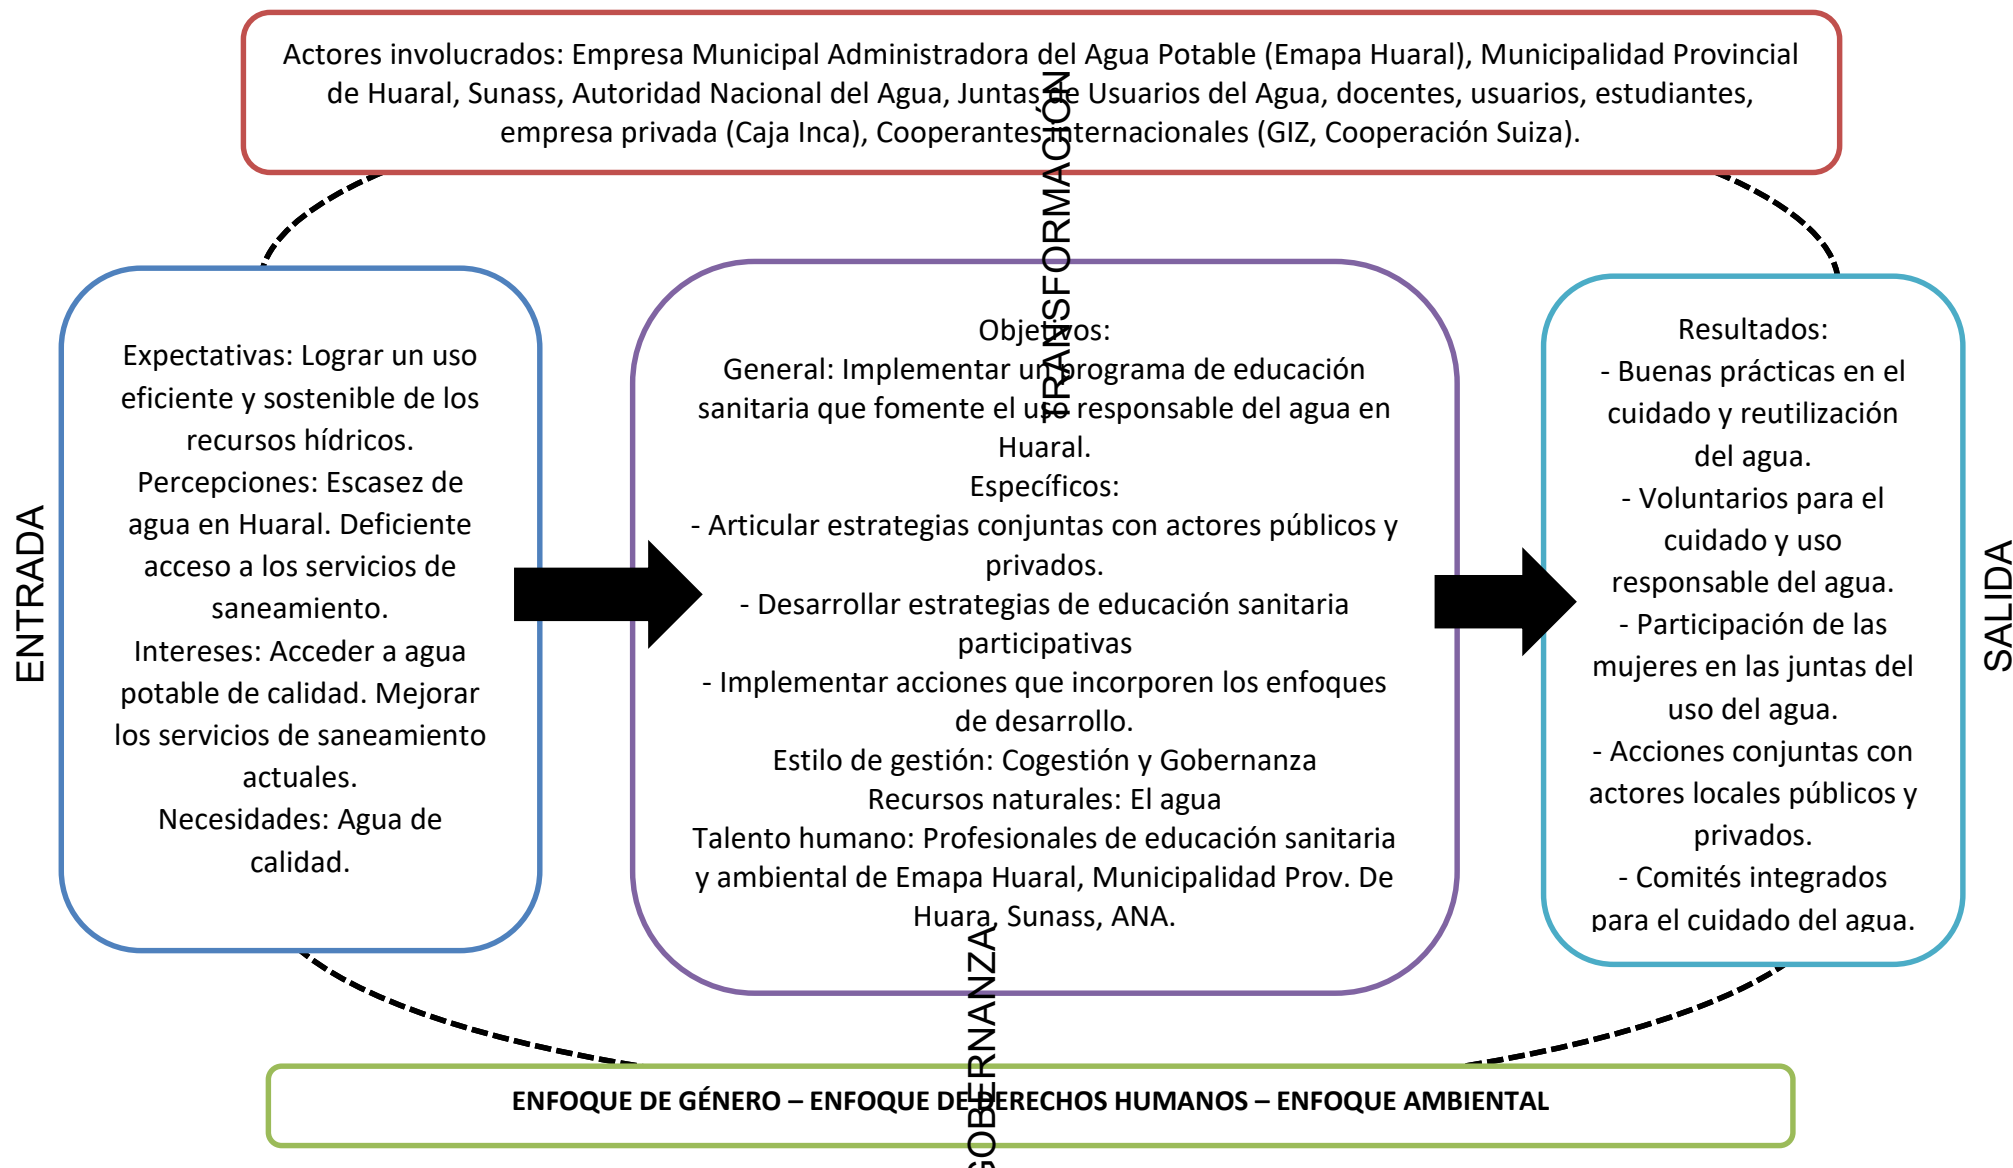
Actores involucrados: Empresa Municipal Administradora del Agua Potable (Emapa Huaral), Municipalidad Provincial de Huaral, Sunass, Autoridad Nacional del Agua, Juntas de Usuarios del Agua, docentes, usuarios, estudiantes, empresa privada (Caja Inca), Cooperantes internacionales (GIZ, Cooperación Suiza).

TRANSFORMACIÓN

ENTRADA

Expectativas: Lograr un uso eficiente y sostenible de los recursos hídricos.
Percepciones: Escasez de agua en Huaral. Deficiente acceso a los servicios de saneamiento.
Intereses: Acceder a agua potable de calidad. Mejorar los servicios de saneamiento actuales.
Necesidades: Agua de calidad.

Objetivos:
General: Implementar un programa de educación sanitaria que fomente el uso responsable del agua en Huaral.
Específicos:
- Articular estrategias conjuntas con actores públicos y privados.
- Desarrollar estrategias de educación sanitaria participativas
- Implementar acciones que incorporen los enfoques de desarrollo.
Estilo de gestión: Cogestión y Gobernanza
Recursos naturales: El agua
Talento humano: Profesionales de educación sanitaria y ambiental de Emapa Huaral, Municipalidad Prov. De Huara, Sunass, ANA.

Resultados:
- Buenas prácticas en el cuidado y reutilización del agua.
- Voluntarios para el cuidado y uso responsable del agua.
- Participación de las mujeres en las juntas del uso del agua.
- Acciones conjuntas con actores locales públicos y privados.
- Comités integrados para el cuidado del agua.

SALIDA

GOBERNANZA

ENFOQUE DE GÉNERO – ENFOQUE DE DERECHOS HUMANOS – ENFOQUE AMBIENTAL